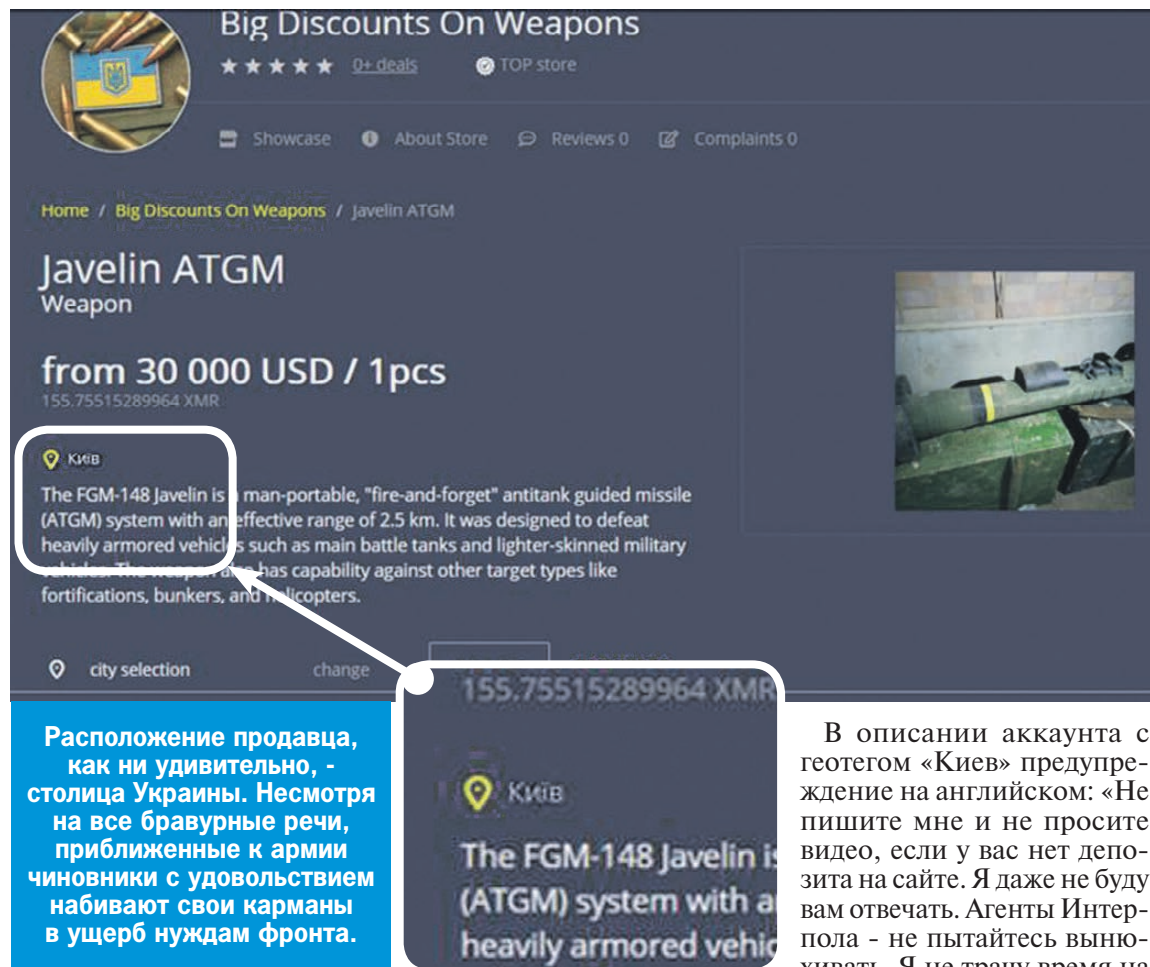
Big Discounts On Weapons
★★★★★ 0+ deals TOP store

Showcase About Store Reviews 0 Complaints 0

Home / Big Discounts On Weapons / Javelin ATGM

Javelin ATGM
Weapon

from 30 000 USD / 1pcs
155.75515289964 XMR

Київ
The FGM-148 Javelin is a man-portable, "fire-and-forget" antitank guided missile (ATGM) system with an effective range of 2.5 km. It was designed to defeat heavily armored vehicles such as main battle tanks and lighter-skinned military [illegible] has capability against other target types like fortifications, bunkers, and helicopters.

city selection change

155.75515289964 XMR

Київ

The FGM-148 Javelin is
(ATGM) system with a
heavily armored vehic

Расположение продавца, как ни удивительно, - столица Украины. Несмотря на все бравурные речи, приближенные к армии чиновники с удовольствием набивают свои карманы в ущерб нуждам фронта.

В описании аккаунта с геотегом «Киев» предупреждение на английском: «Не пишите мне и не просите видео, если у вас нет депозита на сайте. Я даже не буду вам отвечать. Агенты Интерпола - не пытайтесь выню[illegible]